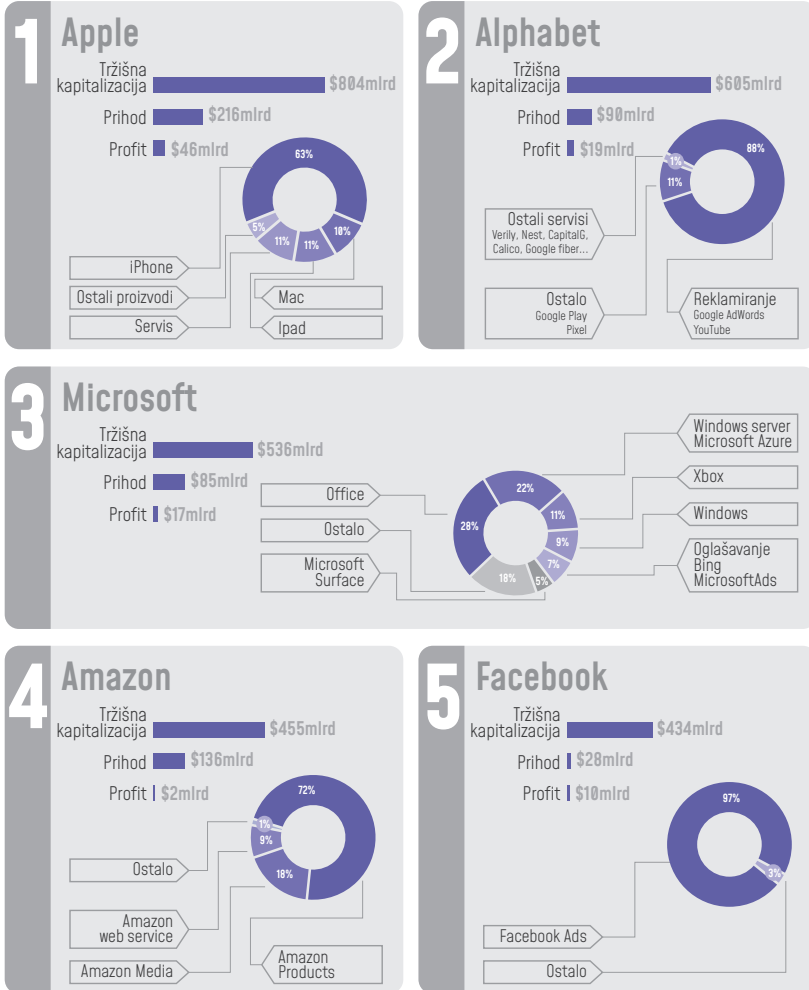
1 Apple

Tržišna kapitalizacija $804mlrd

Prihod $216mlrd

Profit $46mlrd

63%
5%
11%
11%
10%

iPhone
Ostali proizvodi
Servis
Mac
Ipad

2 Alphabet

Tržišna kapitalizacija $605mlrd

Prihod $90mlrd

Profit $19mlrd

1%
11%
88%

Ostali servisi
Verily, Nest, CapitalG, Calico, Google fiber...

Ostalo
Google Play
Pixel

Reklamiranje
Google AdWords
YouTube

3 Microsoft

Tržišna kapitalizacija $536mlrd

Prihod $85mlrd

Profit $17mlrd

Office
Ostalo
Microsoft Surface

22%
11%
9%
7%
5%
18%
28%

Windows server
Microsoft Azure
Xbox
Windows
Oglašavanje
Bing
MicrosoftAds

4 Amazon

Tržišna kapitalizacija $455mlrd

Prihod $136mlrd

Profit $2mlrd

72%
1%
9%
18%

Ostalo
Amazon web service
Amazon Media
Amazon Products

5 Facebook

Tržišna kapitalizacija $434mlrd

Prihod $28mlrd

Profit $10mlrd

97%
3%

Facebook Ads
Ostalo